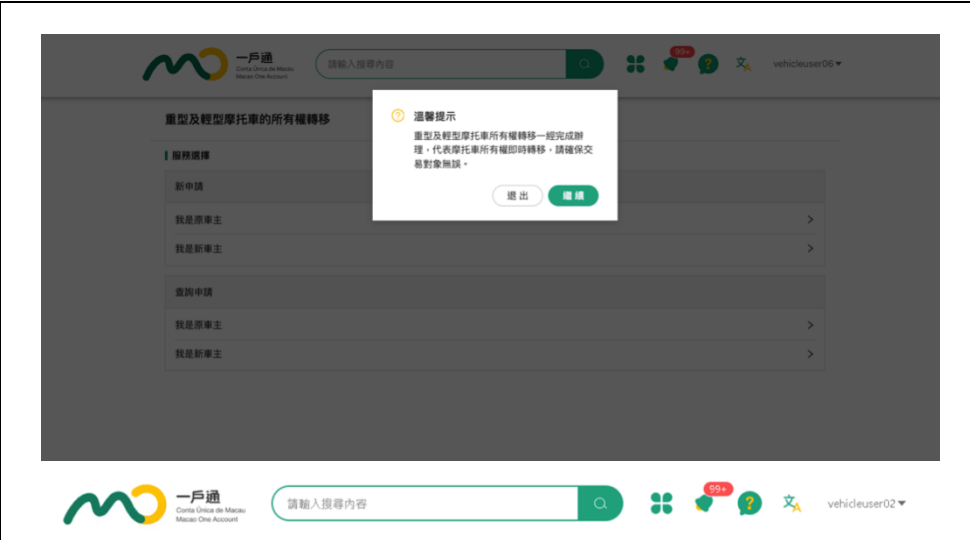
一戶通
Conta Única de Macau
Macao One Account

請輸入搜尋內容

99+

vehicleuser06

重型及輕型摩托車的所有權轉移

服務選擇

新申請

我是原車主

我是新車主

查詢申請

我是原車主

我是新車主

溫馨提示

重型及輕型摩托車所有權轉移一經完成辦理，代表摩托車所有權即時轉移，請確保交易對象無誤。

退出

繼續

一戶通
Conta Única de Macau
Macao One Account

請輸入搜尋內容

99+

vehicleuser02